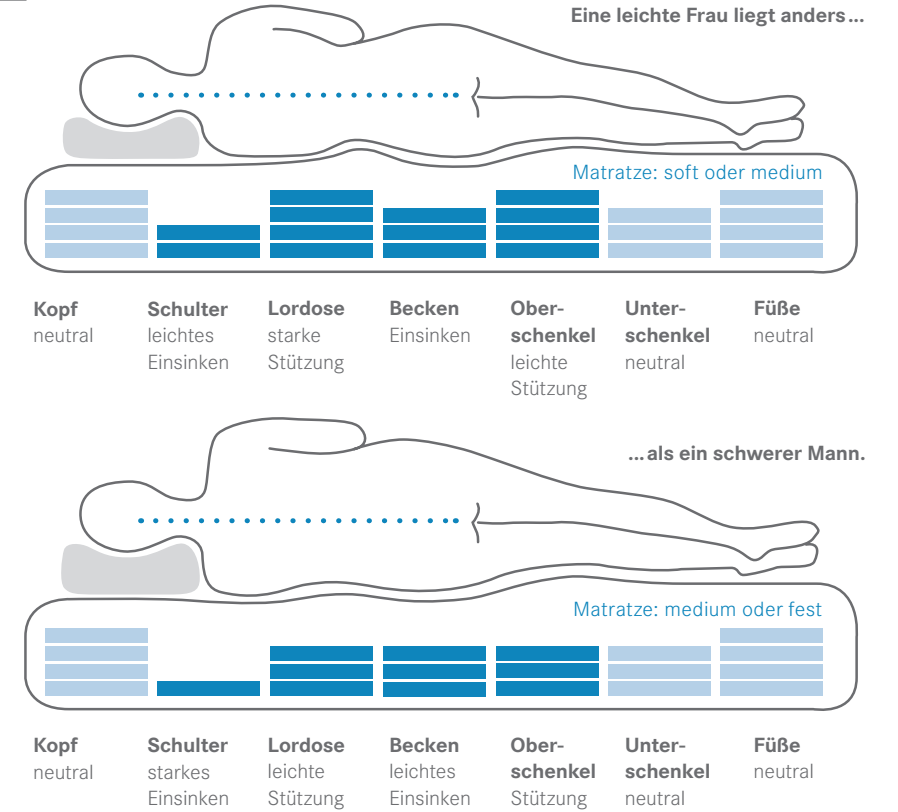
Eine leichte Frau liegt anders...

Matratze: soft oder medium

Kopf
neutral

Schulter
leichtes Einsinken

Lordose
starke Stützung

Becken
Einsinken

Oberschenkel
leichte Stützung

Unterschenkel
neutral

Füße
neutral

...als ein schwerer Mann.

Matratze: medium oder fest

Kopf
neutral

Schulter
starkes Einsinken

Lordose
leichte Stützung

Becken
leichtes Einsinken

Oberschenkel
Stützung

Unterschenkel
neutral

Füße
neutral